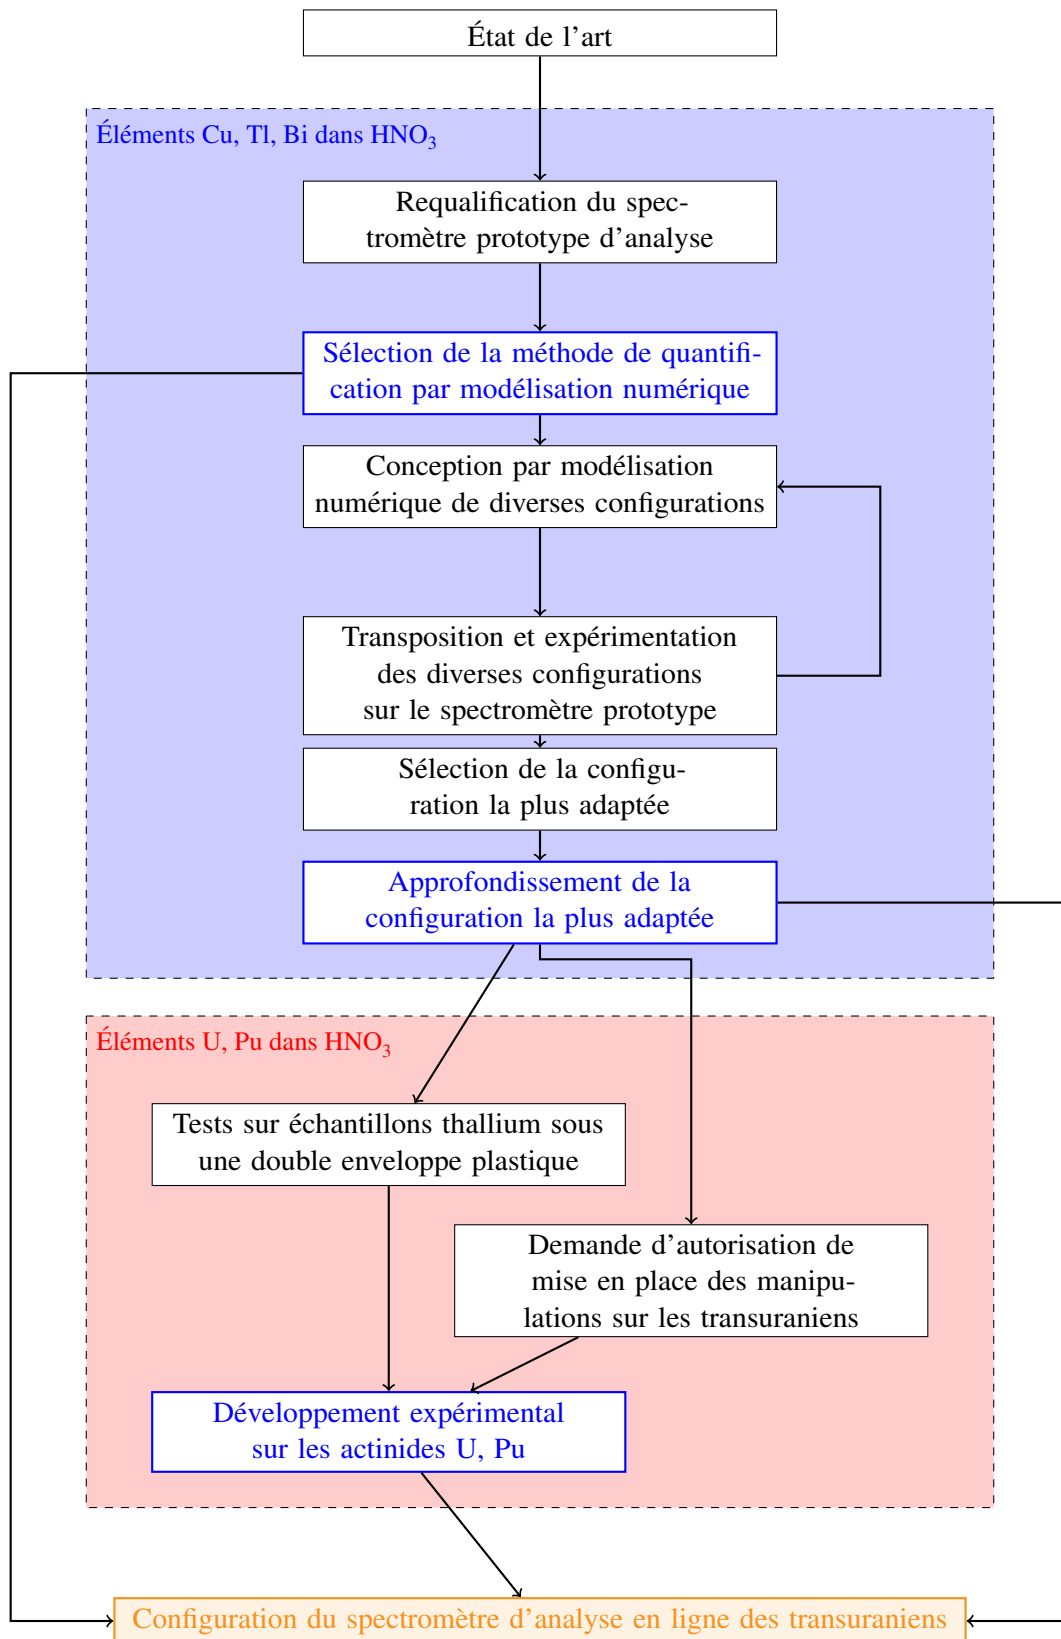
État de l’art

Éléments Cu, Tl, Bi dans $HNO_3$

Requalification du spectromètre prototype d’analyse

Sélection de la méthode de quantification par modélisation numérique

Conception par modélisation numérique de diverses configurations

Transposition et expérimentation des diverses configurations sur le spectromètre prototype

Sélection de la configuration la plus adaptée

Approfondissement de la configuration la plus adaptée

Éléments U, Pu dans $HNO_3$

Tests sur échantillons thallium sous une double enveloppe plastique

Demande d’autorisation de mise en place des manipulations sur les transuraniens

Développement expérimental sur les actinides U, Pu

Configuration du spectromètre d’analyse en ligne des transuraniens